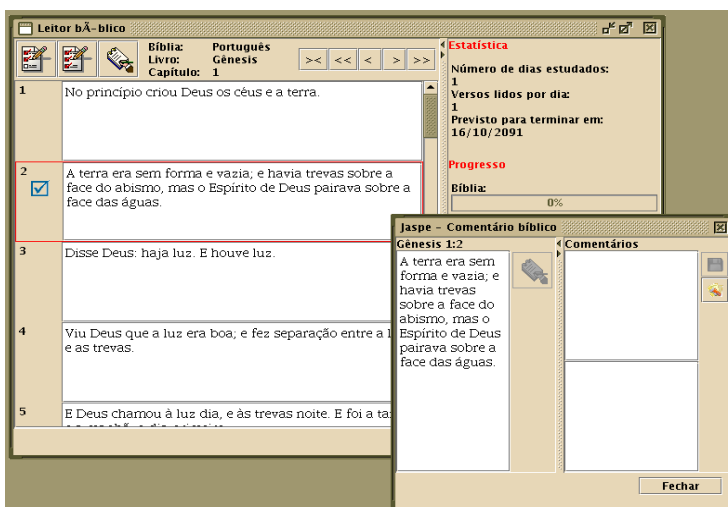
Leitor bÃ­blico

Bíblia: Português
Livro: Gênesis
Capítulo: 1

>< << < > >>

1 No princípio criou Deus os céus e a terra.

2 A terra era sem forma e vazia; e havia trevas sobre a face do abismo, mas o Espírito de Deus pairava sobre a face das águas.

3 Disse Deus: haja luz. E houve luz.

4 Viu Deus que a luz era boa; e fez separação entre a l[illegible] e as trevas.

5 E Deus chamou à luz dia, e às trevas noite. E foi a ta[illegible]

Estatística

Número de dias estudados:
1
Versos lidos por dia:
1
Previsto para terminar em:
16/10/2091

Progresso

Bíblia:
0%

Jaspe - Comentário bíblico

Gênesis 1:2

A terra era sem forma e vazia; e havia trevas sobre a face do abismo, mas o Espírito de Deus pairava sobre a face das águas.

Comentários

Fechar